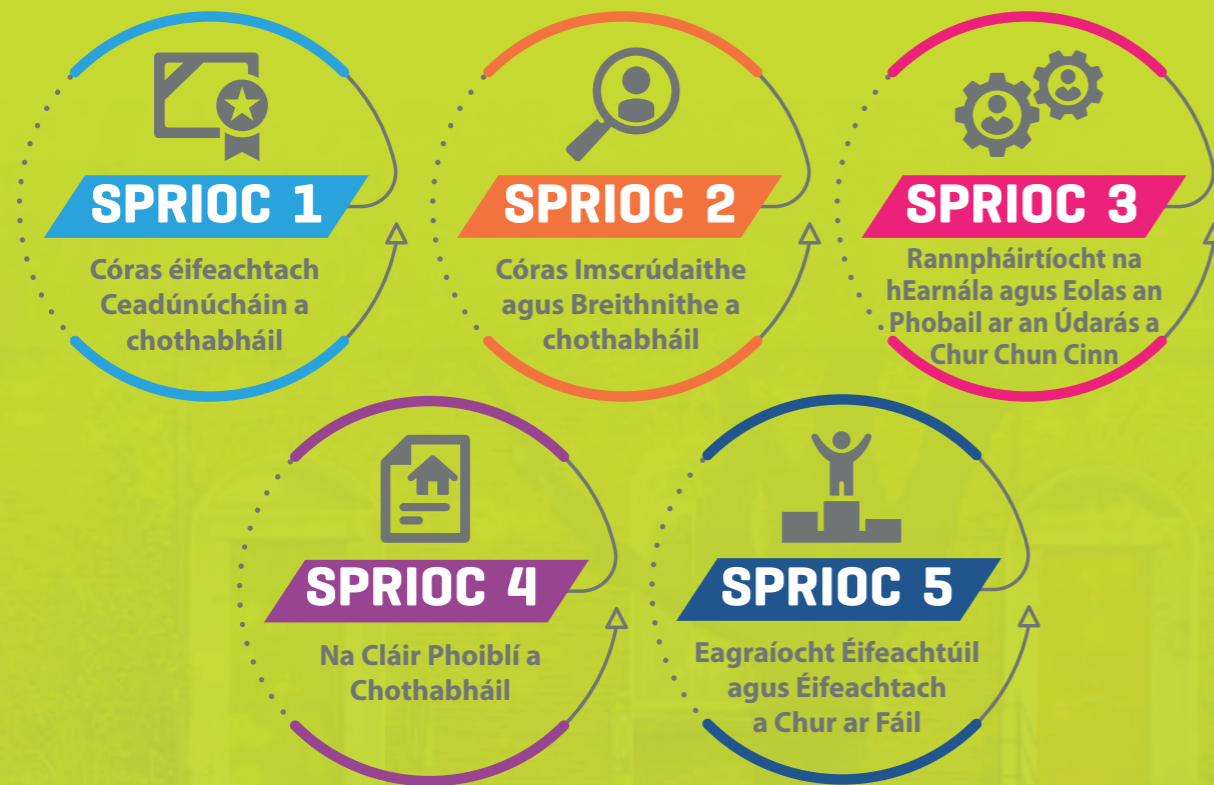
SPRIOC 1

Córas éifeachtach Ceadúnúcháin a chothabháil

SPRIOC 2

Córas Imscrúdaithe agus Breithnithe a chothabháil

SPRIOC 3

Rannpháirtíocht na hEarnála agus Eolas an Phobail ar an Údarás a Chur Chun Cinn

SPRIOC 4

Na Cláir Phoiblí a Chothabháil

SPRIOC 5

Eagraíocht Éifeachtúil agus Éifeachtach a Chur ar Fáil